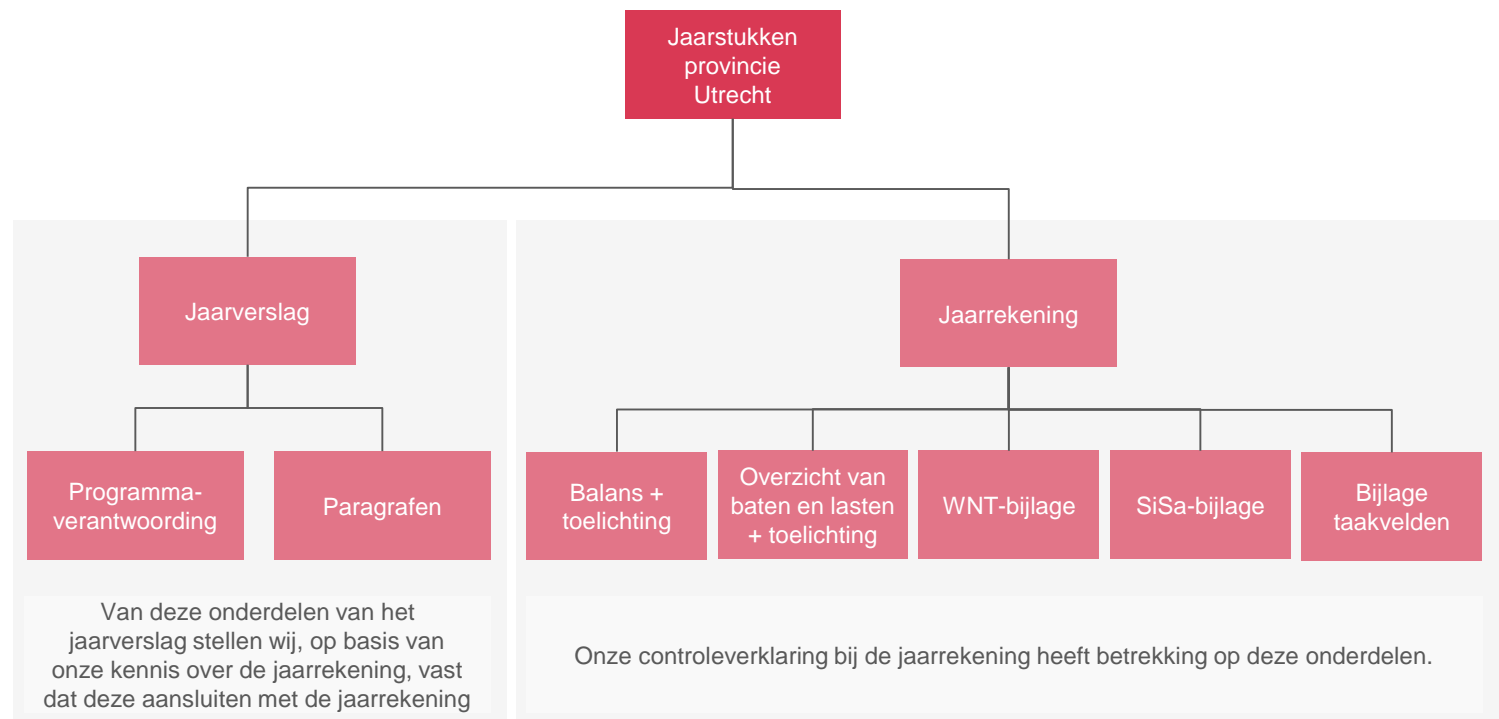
Jaarstukken provincie Utrecht

Jaarverslag

Programma-verantwoording

Paragrafen

Van deze onderdelen van het jaarverslag stellen wij, op basis van onze kennis over de jaarrekening, vast dat deze aansluiten met de jaarrekening

Jaarrekening

Balans + toelichting

Overzicht van baten en lasten + toelichting

WNT-bijlage

SiSa-bijlage

Bijlage taakvelden

Onze controleverklaring bij de jaarrekening heeft betrekking op deze onderdelen.